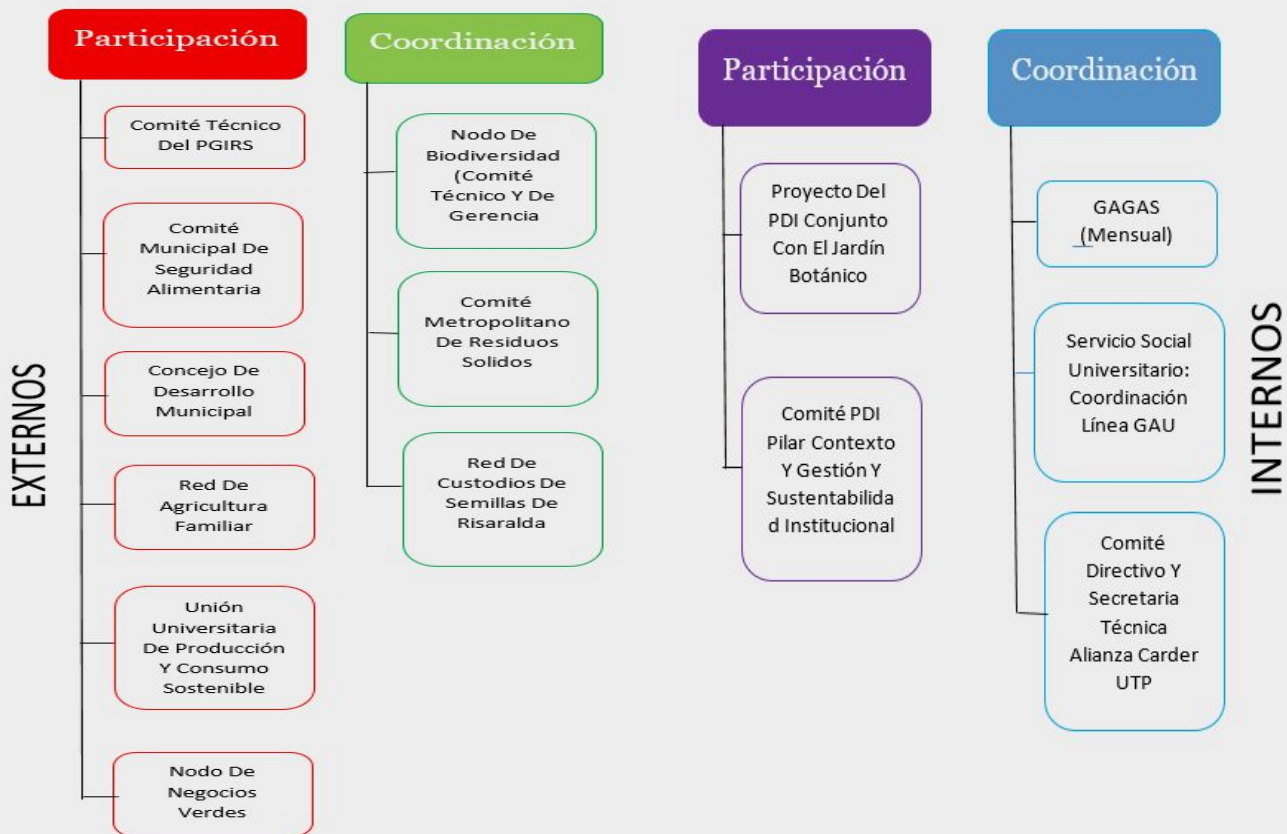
EXTERNOS

Participación

Comité Técnico Del PGIRS

Comité Municipal De Seguridad Alimentaria

Concejo De Desarrollo Municipal

Red De Agricultura Familiar

Unión Universitaria De Producción Y Consumo Sostenible

Nodo De Negocios Verdes

Coordinación

Nodo De Biodiversidad (Comité Técnico Y De Gerencia

Comité Metropolitano De Residuos Solidos

Red De Custodios De Semillas De Risaralda

Participación

Proyecto Del PDI Conjunto Con El Jardín Botánico

Comité PDI Pilar Contexto Y Gestión Y Sustentabilida d Institucional

Coordinación

GAGAS (Mensual)

Servicio Social Universitario: Coordinación Línea GAU

Comité Directivo Y Secretaria Técnica Alianza Carder UTP

INTERNOS